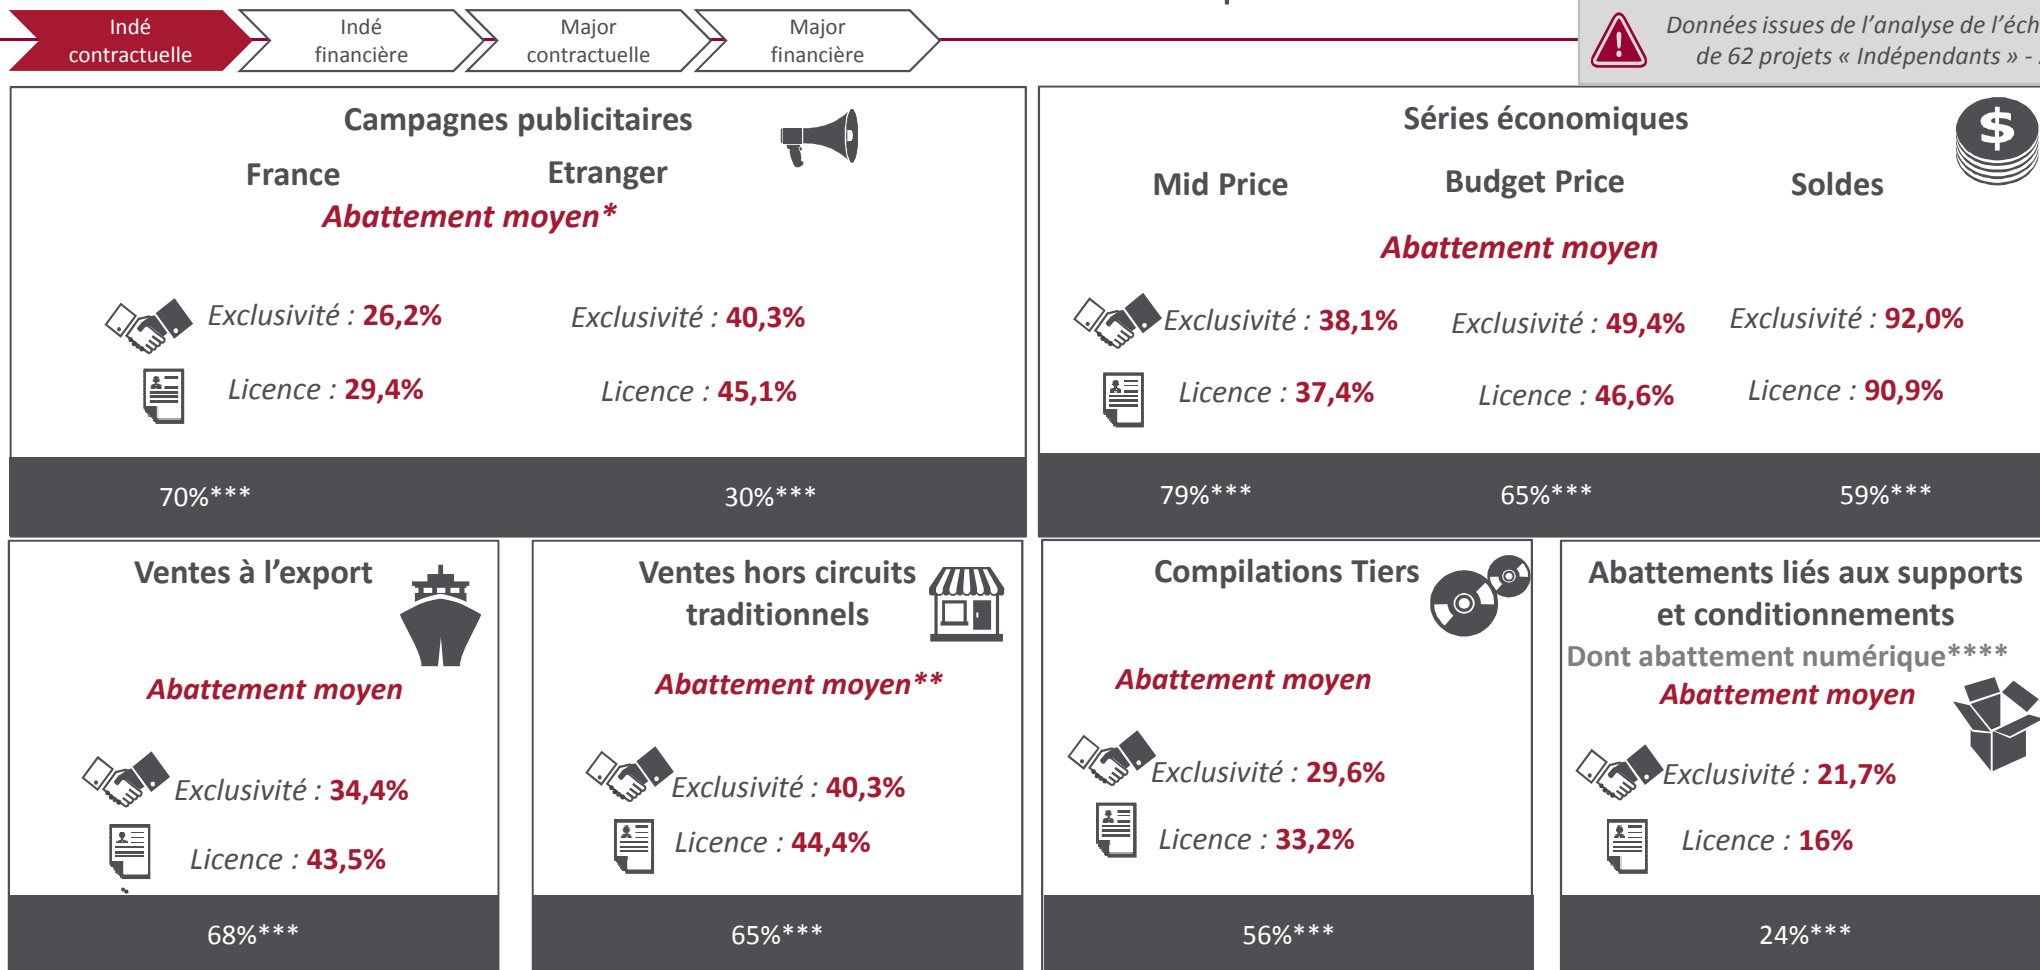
Indé contractuelle

Indé financière

Major contractuelle

Major financière

Données issues de l'analyse de l'éch de 62 projets « Indépendants » -

Campagnes publicitaires

France

Etranger

Abattement moyen*

Exclusivité : 26,2%

Exclusivité : 40,3%

Licence : 29,4%

Licence : 45,1%

70%***

30%***

Séries économiques

Mid Price

Budget Price

Soldes

Abattement moyen

Exclusivité : 38,1%

Exclusivité : 49,4%

Exclusivité : 92,0%

Licence : 37,4%

Licence : 46,6%

Licence : 90,9%

79%***

65%***

59%***

Ventes à l'export

Abattement moyen

Exclusivité : 34,4%

Licence : 43,5%

68%***

Ventes hors circuits traditionnels

Abattement moyen**

Exclusivité : 40,3%

Licence : 44,4%

65%***

Compilations Tiers

Abattement moyen

Exclusivité : 29,6%

Licence : 33,2%

56%***

Abattements liés aux supports et conditionnements

Dont abattement numérique****

Abattement moyen

Exclusivité : 21,7%

Licence : 16%

24%***